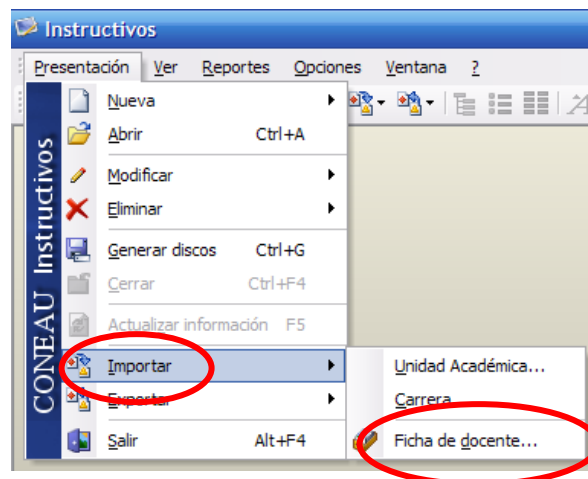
Instructivos

Presentación Ver Reportes Opciones Ventana ?

CONEAU Instructivos

Nueva
Abrir Ctrl+A
Modificar
Eliminar
Generar discos Ctrl+G
Cerrar Ctrl+F4
Actualizar información F5
Importar
Exportar
Salir Alt+F4

Unidad Académica...
Carrera
Ficha de docente...